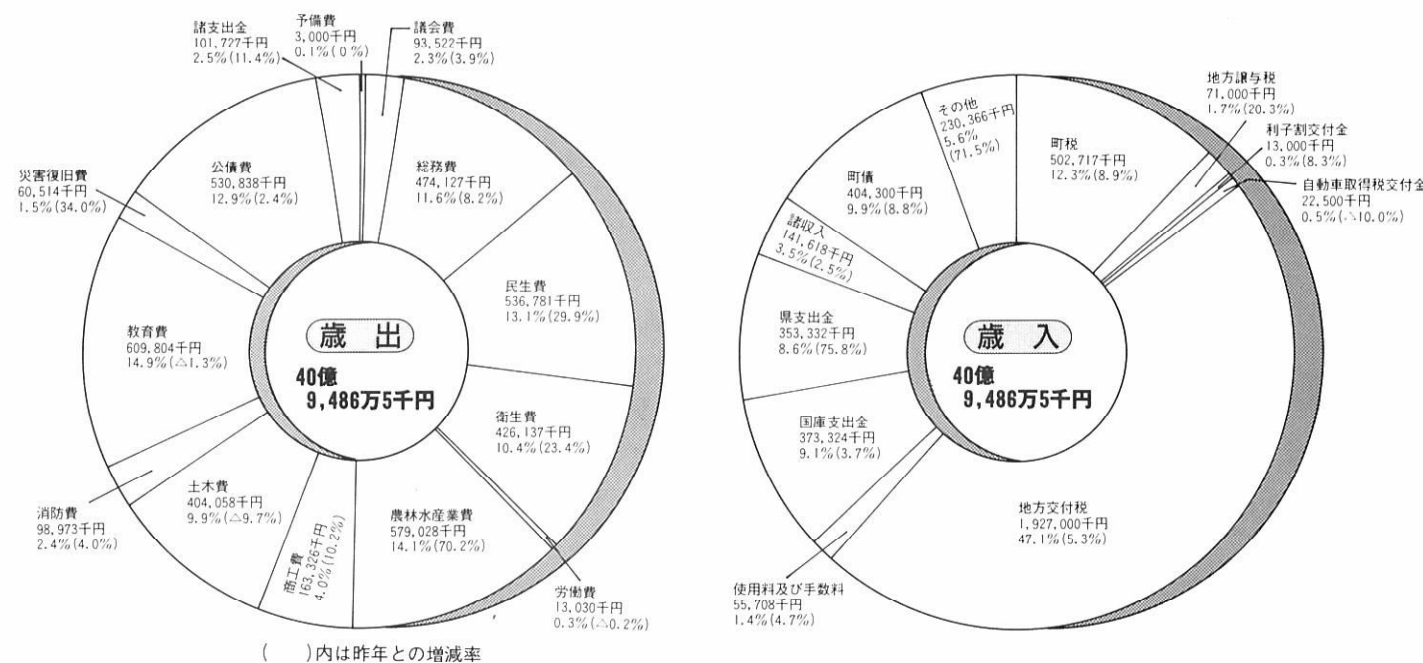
諸支出金
101,727千円
2.5%(11.4%)

予備費
3,000千円
0.1%(0%)

議会費
93,522千円
2.3%(3.9%)

災害復旧費
60,514千円
1.5%(34.0%)

公債費
530,838千円
12.9%(2.4%)

総務費
474,127千円
11.6%(8.2%)

民生費
536,781千円
13.1%(29.9%)

教育費
609,804千円
14.9%(△1.3%)

歳出
40億
9,486万5千円

衛生費
426,137千円
10.4%(23.4%)

消防費
98,973千円
2.4%(4.0%)

土木費
404,058千円
9.9%(△9.7%)

商工費
163,326千円
4.0%(10.2%)

農林水産業費
579,028千円
14.1%(70.2%)

労働費
13,030千円
0.3%(△0.2%)

( )内は昨年との増減率

地方譲与税
71,000千円
1.7%(20.3%)

その他
230,366千円
5.6%
(71.5%)

町税
502,717千円
12.3%(8.9%)

利子割交付金
13,000千円
0.3%(8.3%)

自動車取得税交付金
22,500千円
0.5%(△10.0%)

町債
404,300千円
9.9%(8.8%)

諸収入
141,618千円
3.5%(2.5%)

県支出金
353,332千円
8.6%(75.8%)

歳入
40億
9,486万5千円

国庫支出金
373,324千円
9.1%(3.7%)

地方交付税
1,927,000千円
47.1%(5.3%)

使用料及び手数料
55,708千円
1.4%(4.7%)